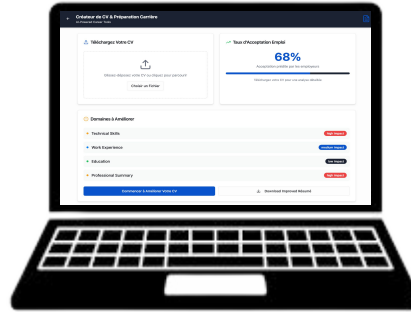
Créateur de CV & Préparation Carrière
AI-Powered Career Tools

Téléchargez Votre CV
Glissez-déposez votre CV ou cliquez pour parcourir
Choisir un Fichier

Taux d'Acceptation Emploi
68%
Acceptation prédite par les employeurs
Téléchargez votre CV pour une analyse détaillée

Domaines à Améliorer
Technical Skills
High Impact
Work Experience
Medium Impact
Education
Low Impact
Professional Summary
High Impact
Commencer à Améliorer Votre CV
Download Improved Resume